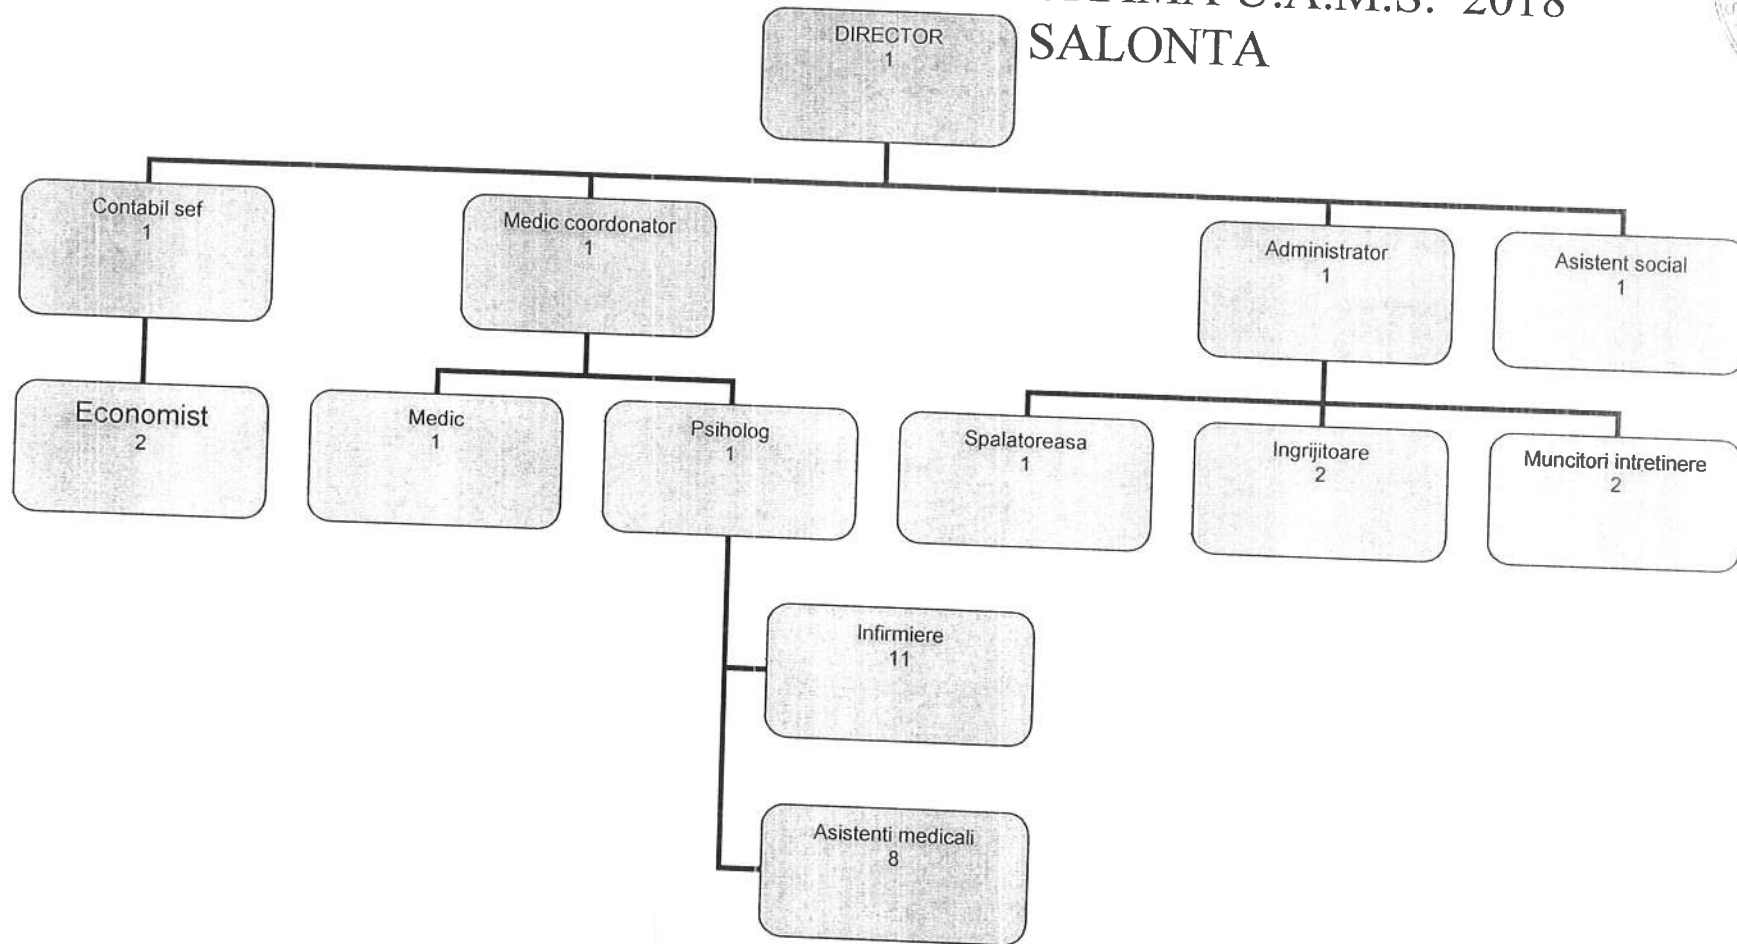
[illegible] U.A.M.S. 2018
SALONTA

DIRECTOR
1

Contabil sef
1

Medic coordonator
1

Administrator
1

Asistent social
1

Economist
2

Medic
1

Psiholog
1

Spalatoreasa
1

Ingrijitoare
2

Muncitori intretinere
2

Infirmiere
11

Asistenti medicali
8